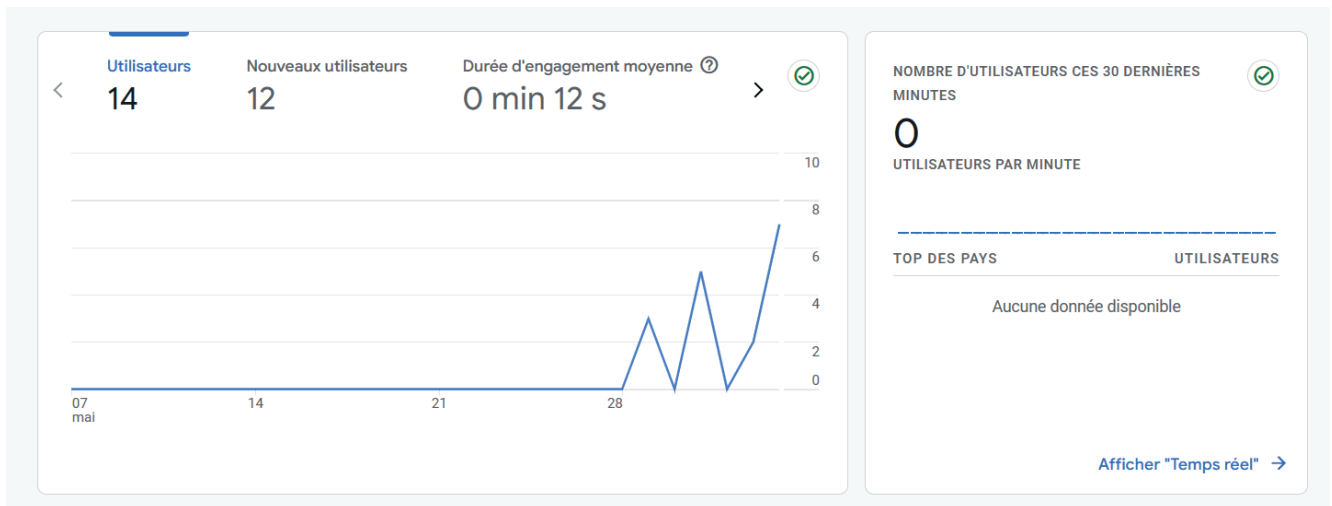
Utilisateurs
14

Nouveaux utilisateurs
12

Durée d'engagement moyenne
0 min 12 s

10
8
6
4
2
0

07 mai
14
21
28

NOMBRE D'UTILISATEURS CES 30 DERNIÈRES MINUTES
0
UTILISATEURS PAR MINUTE

| TOP DES PAYS | UTILISATEURS |
|---|---|

Aucune donnée disponible

Afficher "Temps réel" →